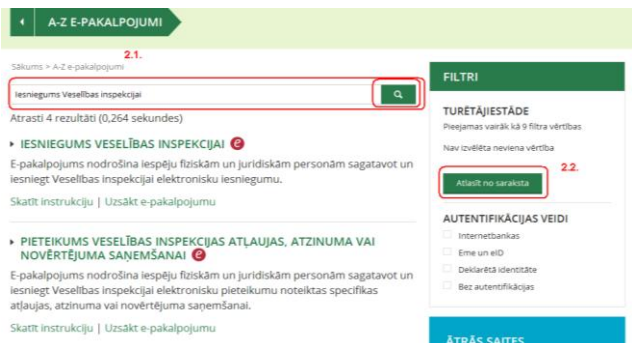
A-Z E-PAKALPOJUMI

2.1.

Sākums > A-Z e-pakalpojumi

Iesniegums Veselības inspekcijai

Atrasti 4 rezultāti (0,264 sekundes)

IESNIEGUMS VESELĪBAS INSPEKCIJAI e

E-pakalpojums nodrošina iespēju fiziskām un juridiskām personām sagatavot un iesniegt Veselības inspekcijai elektronisku iesniegumu.

Skatīt instrukciju | Uzsākt e-pakalpojumu

PIETEIKUMS VESELĪBAS INSPEKCIJAS ATĻAUJAS, ATZINUMA VAI NOVĒRTĒJUMA SAŅEMŠANAI e

E-pakalpojums nodrošina iespēju fiziskām un juridiskām personām sagatavot un iesniegt Veselības inspekcijai elektronisku pieteikumu noteiktas specifikas atļaujas, atzinuma vai novērtējuma saņemšanai.

Skatīt instrukciju | Uzsākt e-pakalpojumu

FILTRI

TURĒTĀJIESTĀDE

Pieejamas vairāk kā 9 filtra vērtības

Nav izvēlēta neviena vērtība

2.2.

Atlasīt no saraksta

AUTENTIFIKĀCIJAS VEIDI

Internetbankas

Eme un eID

Deklarētā identitāte

Bez autentifikācijas

ĀTRĀS SAITES